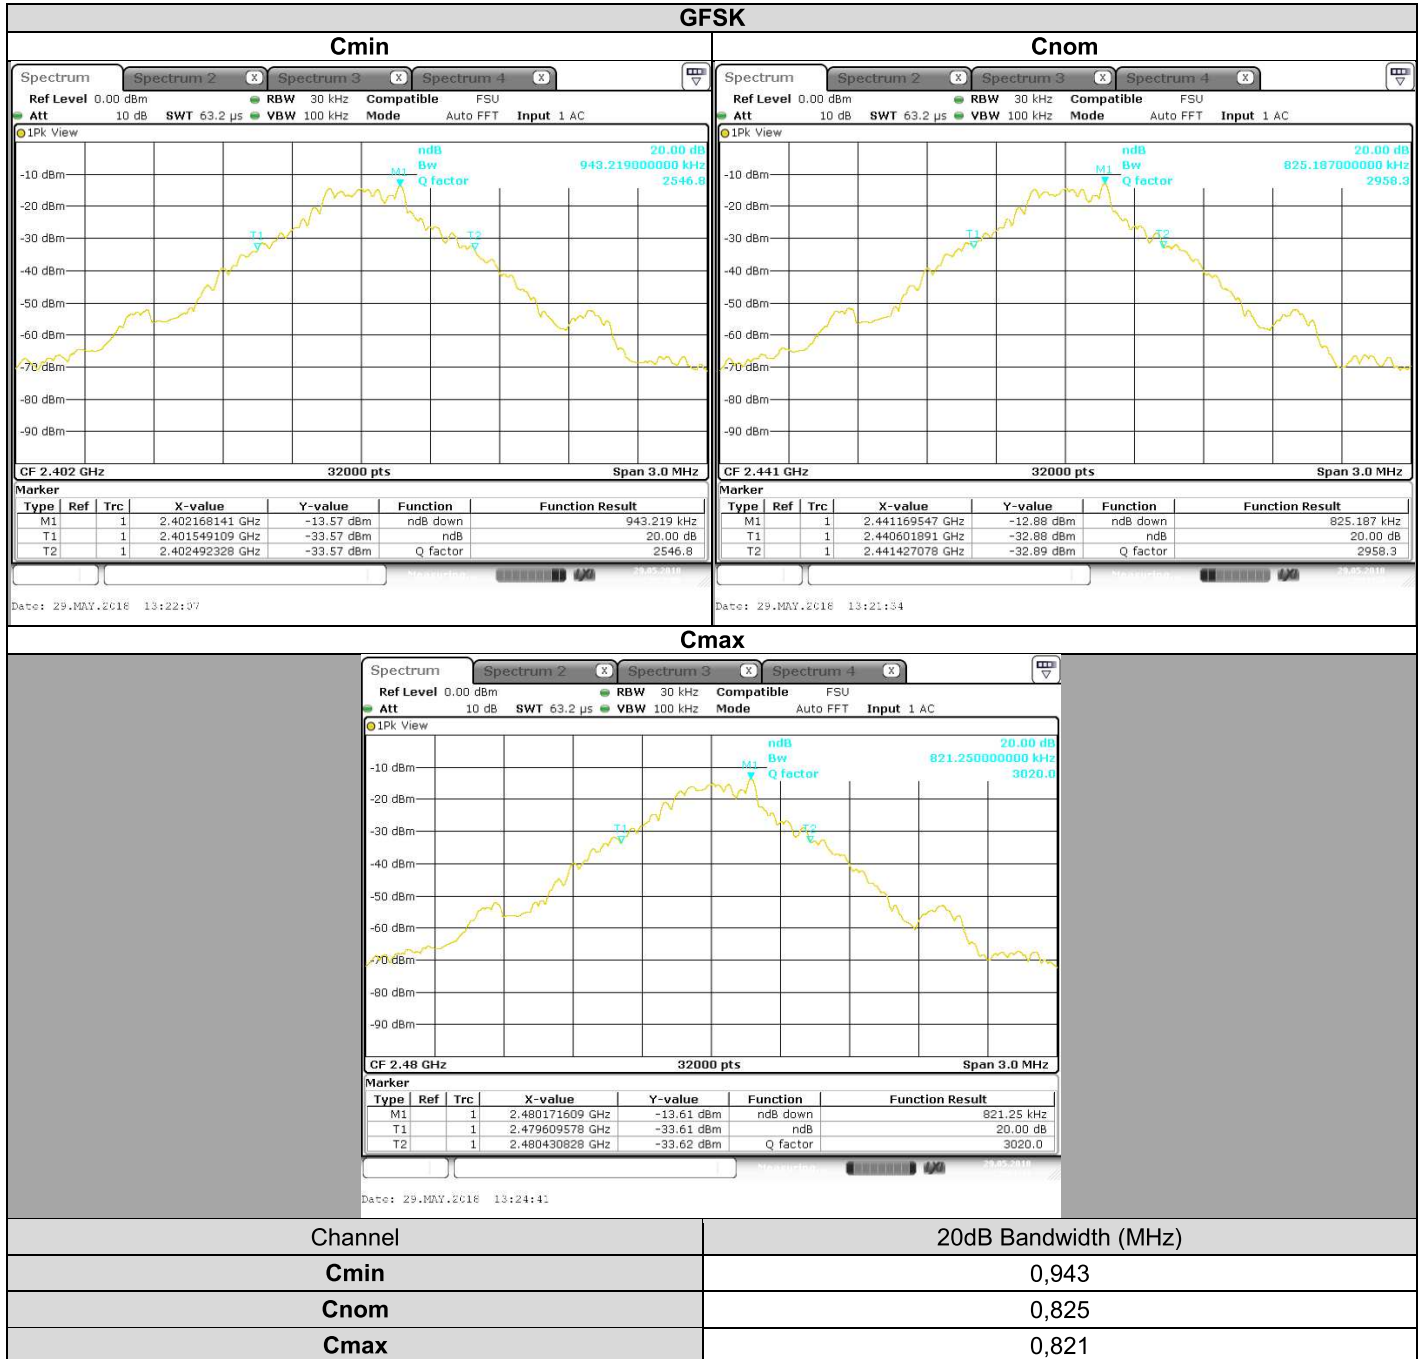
GFSK

Cmin

Spectrum | Spectrum 2 | Spectrum 3 | Spectrum 4

Ref Level 0.00 dBm   RBW 30 kHz   Compatible FSU
Att 10 dB   SWT 63.2 µs   VBW 100 kHz   Mode Auto FFT   Input 1 AC

1Pk View

ndB 20.00 dB
Bw 943.219000000 kHz
Q factor 2546.8

M1 T1 T2

-10 dBm
-20 dBm
-30 dBm
-40 dBm
-50 dBm
-60 dBm
-70 dBm
-80 dBm
-90 dBm

CF 2.402 GHz   32000 pts   Span 3.0 MHz

Marker

| Type | Ref | Trc | X-value | Y-value | Function | Function Result |
|---|---|---|---|---|---|---|
| M1 | | 1 | 2.402168141 GHz | -13.57 dBm | ndB down | 943.219 kHz |
| T1 | | 1 | 2.401549109 GHz | -33.57 dBm | ndB | 20.00 dB |
| T2 | | 1 | 2.402492328 GHz | -33.57 dBm | Q factor | 2546.8 |

Date: 29.MAY.2018 13:22:07

Cnom

Spectrum | Spectrum 2 | Spectrum 3 | Spectrum 4

Ref Level 0.00 dBm   RBW 30 kHz   Compatible FSU
Att 10 dB   SWT 63.2 µs   VBW 100 kHz   Mode Auto FFT   Input 1 AC

1Pk View

ndB 20.00 dB
Bw 825.187000000 kHz
Q factor 2958.3

M1 T1 T2

-10 dBm
-20 dBm
-30 dBm
-40 dBm
-50 dBm
-60 dBm
-70 dBm
-80 dBm
-90 dBm

CF 2.441 GHz   32000 pts   Span 3.0 MHz

Marker

| Type | Ref | Trc | X-value | Y-value | Function | Function Result |
|---|---|---|---|---|---|---|
| M1 | | 1 | 2.441169547 GHz | -12.88 dBm | ndB down | 825.187 kHz |
| T1 | | 1 | 2.440601891 GHz | -32.88 dBm | ndB | 20.00 dB |
| T2 | | 1 | 2.441427078 GHz | -32.89 dBm | Q factor | 2958.3 |

Date: 29.MAY.2018 13:21:34

Cmax

Spectrum | Spectrum 2 | Spectrum 3 | Spectrum 4

Ref Level 0.00 dBm   RBW 30 kHz   Compatible FSU
Att 10 dB   SWT 63.2 µs   VBW 100 kHz   Mode Auto FFT   Input 1 AC

1Pk View

ndB 20.00 dB
Bw 821.250000000 kHz
Q factor 3020.0

M1 T1 T2

-10 dBm
-20 dBm
-30 dBm
-40 dBm
-50 dBm
-60 dBm
-70 dBm
-80 dBm
-90 dBm

CF 2.48 GHz   32000 pts   Span 3.0 MHz

Marker

| Type | Ref | Trc | X-value | Y-value | Function | Function Result |
|---|---|---|---|---|---|---|
| M1 | | 1 | 2.480171609 GHz | -13.61 dBm | ndB down | 821.25 kHz |
| T1 | | 1 | 2.479609578 GHz | -33.61 dBm | ndB | 20.00 dB |
| T2 | | 1 | 2.480430828 GHz | -33.62 dBm | Q factor | 3020.0 |

Date: 29.MAY.2018 13:24:41

| Channel | 20dB Bandwidth (MHz) |
|---|---|
| Cmin | 0,943 |
| Cnom | 0,825 |
| Cmax | 0,821 |